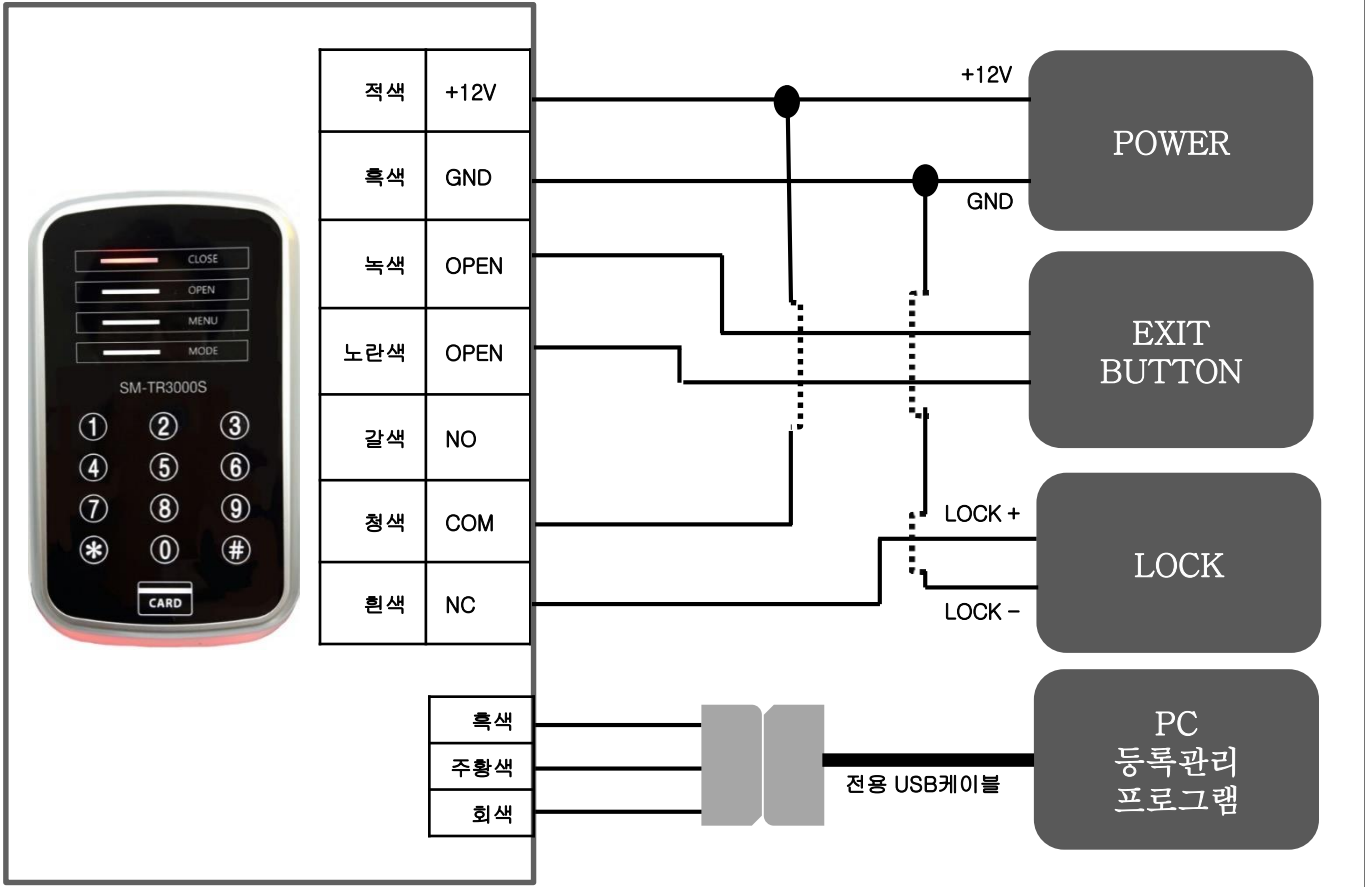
CLOSE
OPEN
MENU
MODE
SM-TR3000S
1 2 3
4 5 6
7 8 9
* 0 #
CARD

| 적색 | +12V |
|---|---|
| 흑색 | GND |
| 녹색 | OPEN |
| 노란색 | OPEN |
| 갈색 | NO |
| 청색 | COM |
| 흰색 | NC |

+12V
GND
POWER

EXIT BUTTON

LOCK +
LOCK -
LOCK

| 흑색 |
|---|
| 주황색 |
| 회색 |

전용 USB케이블

PC
등록관리
프로그램